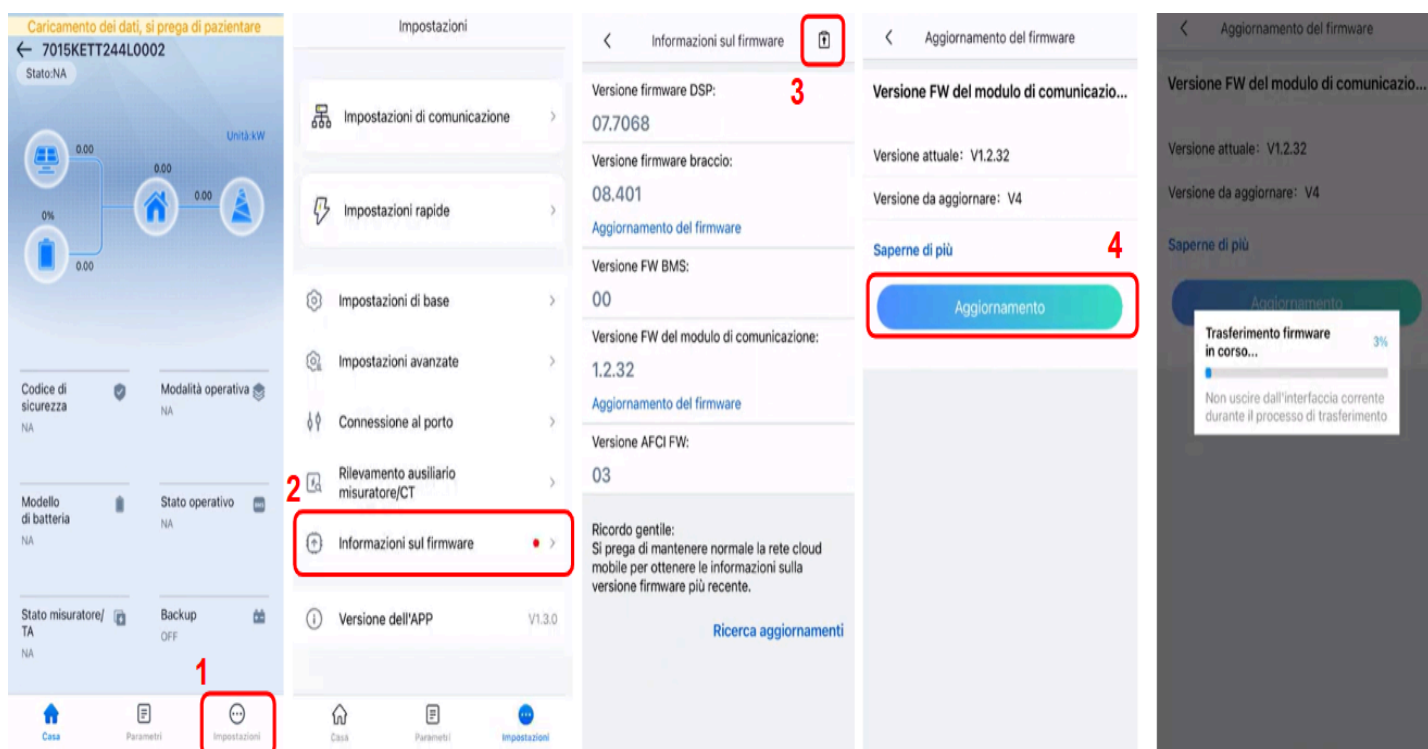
Caricamento dei dati, si prega di pazientare
← 7015KETT244L0002
Stato:NA

Unità:kW
0.00
0.00
0.00
0%
0.00

Codice di sicurezza
NA
Modalità operativa
NA

Modello di batteria
NA
Stato operativo
NA

Stato misuratore/ TA
NA
Backup
OFF

1
Casa
Parametri
Impostazioni

Impostazioni

Impostazioni di comunicazione

Impostazioni rapide

Impostazioni di base

Impostazioni avanzate

Connessione al porto

2
Rilevamento ausiliario misuratore/CT

Informazioni sul firmware

Versione dell'APP V1.3.0

Casa
Parametri
Impostazioni

Informazioni sul firmware
3
Versione firmware DSP:
07.7068
Versione firmware braccio:
08.401
Aggiornamento del firmware
Versione FW BMS:
00
Versione FW del modulo di comunicazione:
1.2.32
Aggiornamento del firmware
Versione AFCI FW:
03

Ricordo gentile:
Si prega di mantenere normale la rete cloud mobile per ottenere le informazioni sulla versione firmware più recente.

Ricerca aggiornamenti

Aggiornamento del firmware
Versione FW del modulo di comunicazio...
Versione attuale: V1.2.32
Versione da aggiornare: V4
Saperne di più
4
Aggiornamento

Aggiornamento del firmware
Versione FW del modulo di comunicazio...
Versione attuale: V1.2.32
Versione da aggiornare: V4
Saperne di più
Aggiornamento
Trasferimento firmware in corso...
3%
Non uscire dall'interfaccia corrente durante il processo di trasferimento